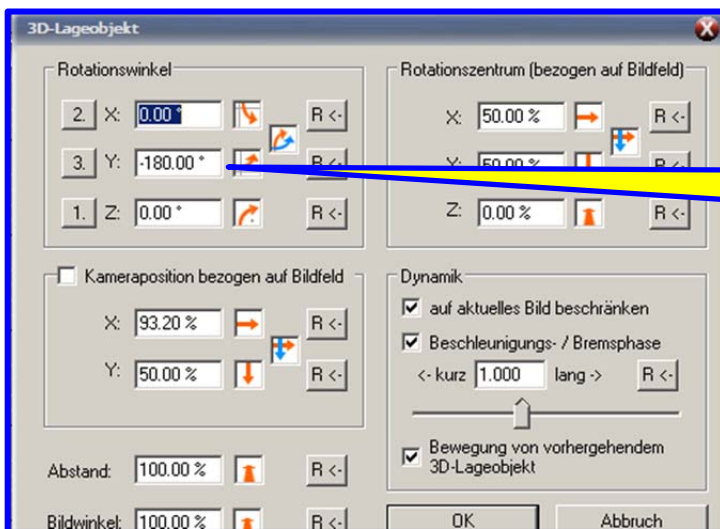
3D-Lageobjekt

Rotationswinkel

2. X: 0.00 ° R <-

3. Y: -180.00 ° R <-

1. Z: 0.00 ° R <-

Rotationszentrum (bezogen auf Bildfeld)

X: 50.00 % R <-

Y: 50.00 % R <-

Z: 0.00 % R <-

Kameraposition bezogen auf Bildfeld

X: 93.20 % R <-

Y: 50.00 % R <-

Dynamik

auf aktuelles Bild beschränken

Beschleunigungs- / Bremsphase

<- kurz 1.000 lang -> R <-

Bewegung von vorhergehendem 3D-Lageobjekt

Abstand: 100.00 % R <-

Bildwinkel: 100.00 % R <-

OK

Abbruch